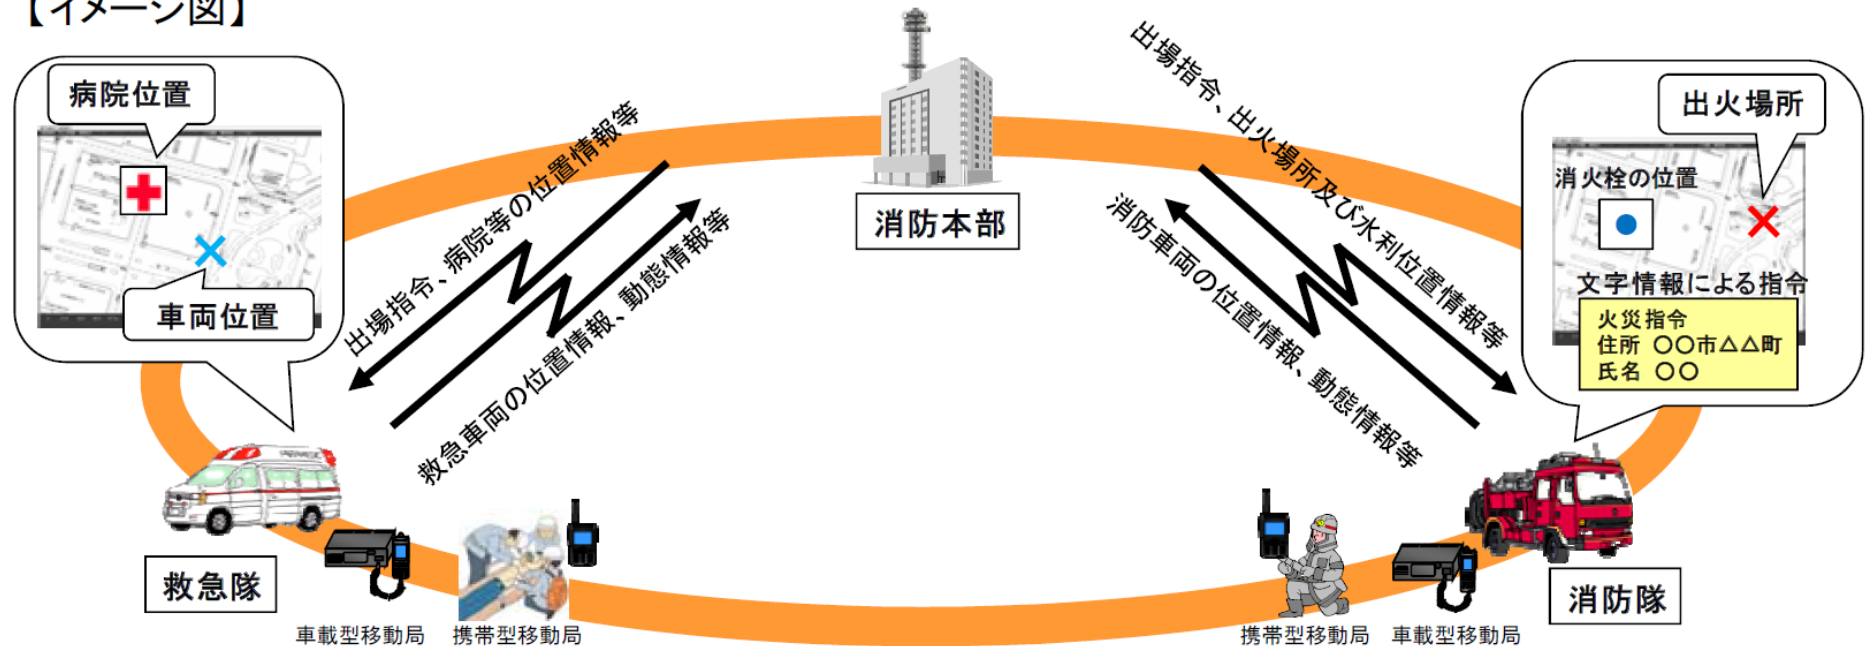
【イメージ図】

病院位置

車両位置

出場指令、病院等の位置情報等

救急車両の位置情報、動態情報等

消防本部

出場指令、出火場所及び水利位置情報等

消防車両の位置情報、動態情報等

出火場所

消火栓の位置

文字情報による指令

火災指令
住所 ○○市△△町
氏名 ○○

救急隊

車載型移動局

携帯型移動局

携帯型移動局

車載型移動局

消防隊